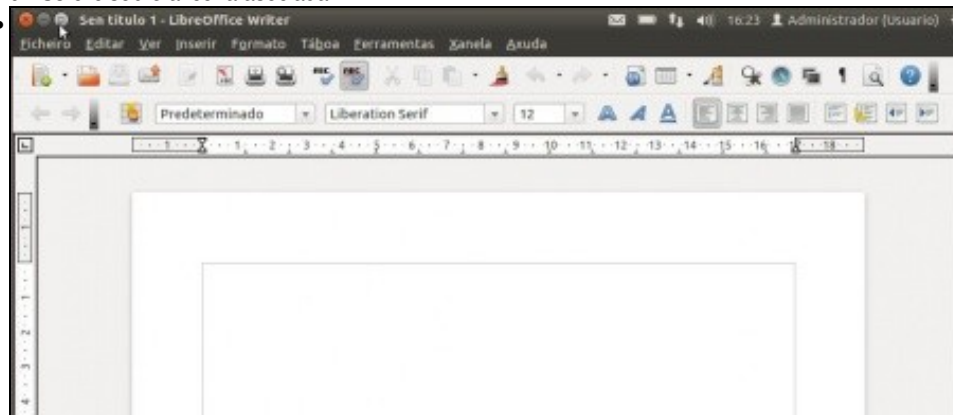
Sen título 1 - LibreOffice Writer

16:23 Administrador (Usuario)

Ficheiro Editar Ver Inserir Formato Táboa Ferramentas Xanela Axuda

Predeterminado

Liberation Serif

12

1 2 3 4 5 6 7 8 9 10 11 12 13 14 15 16 18

1 2 3 4